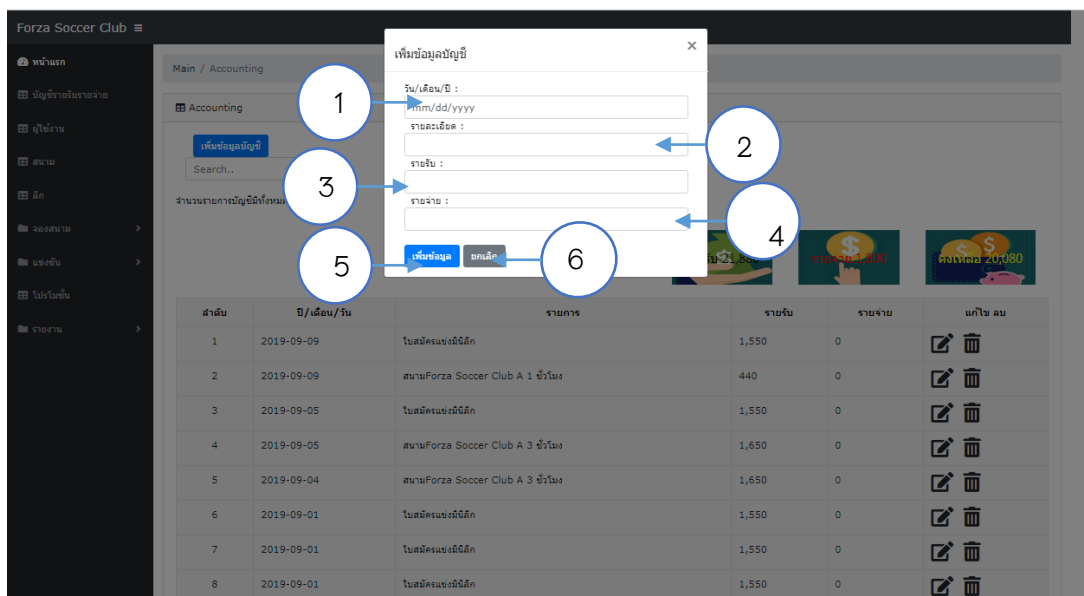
Forza Soccer Club ≡

หน้าแรก
บัญชีรายรับรายจ่าย
ผู้ใช้งาน
สนาม
ลีก
จองสนาม
แข่งขัน
โปรโมชั่น
รายงาน

Main / Accounting

Accounting

เพิ่มข้อมูลบัญชี

Search..

จำนวนรายการบัญชีทั้งหมด

เพิ่มข้อมูลบัญชี ×

วัน/เดือน/ปี :
mm/dd/yyyy
รายละเอียด :
รายรับ :
รายจ่าย :
เพิ่มข้อมูล ยกเลิก

1
2
3
4
5
6

รับ 21,680
รายจ่าย 1,600
คงเหลือ 20,080

| ลำดับ | ปี/เดือน/วัน | รายการ | รายรับ | รายจ่าย | แก้ไข ลบ |
|---|---|---|---|---|---|
| 1 | 2019-09-09 | ใบสมัครแข่งมินิลีก | 1,550 | 0 | |
| 2 | 2019-09-09 | สนามForza Soccer Club A 1 ชั่วโมง | 440 | 0 | |
| 3 | 2019-09-05 | ใบสมัครแข่งมินิลีก | 1,550 | 0 | |
| 4 | 2019-09-05 | สนามForza Soccer Club A 3 ชั่วโมง | 1,650 | 0 | |
| 5 | 2019-09-04 | สนามForza Soccer Club A 3 ชั่วโมง | 1,650 | 0 | |
| 6 | 2019-09-01 | ใบสมัครแข่งมินิลีก | 1,550 | 0 | |
| 7 | 2019-09-01 | ใบสมัครแข่งมินิลีก | 1,550 | 0 | |
| 8 | 2019-09-01 | ใบสมัครแข่งมินิลีก | 1,550 | 0 | |